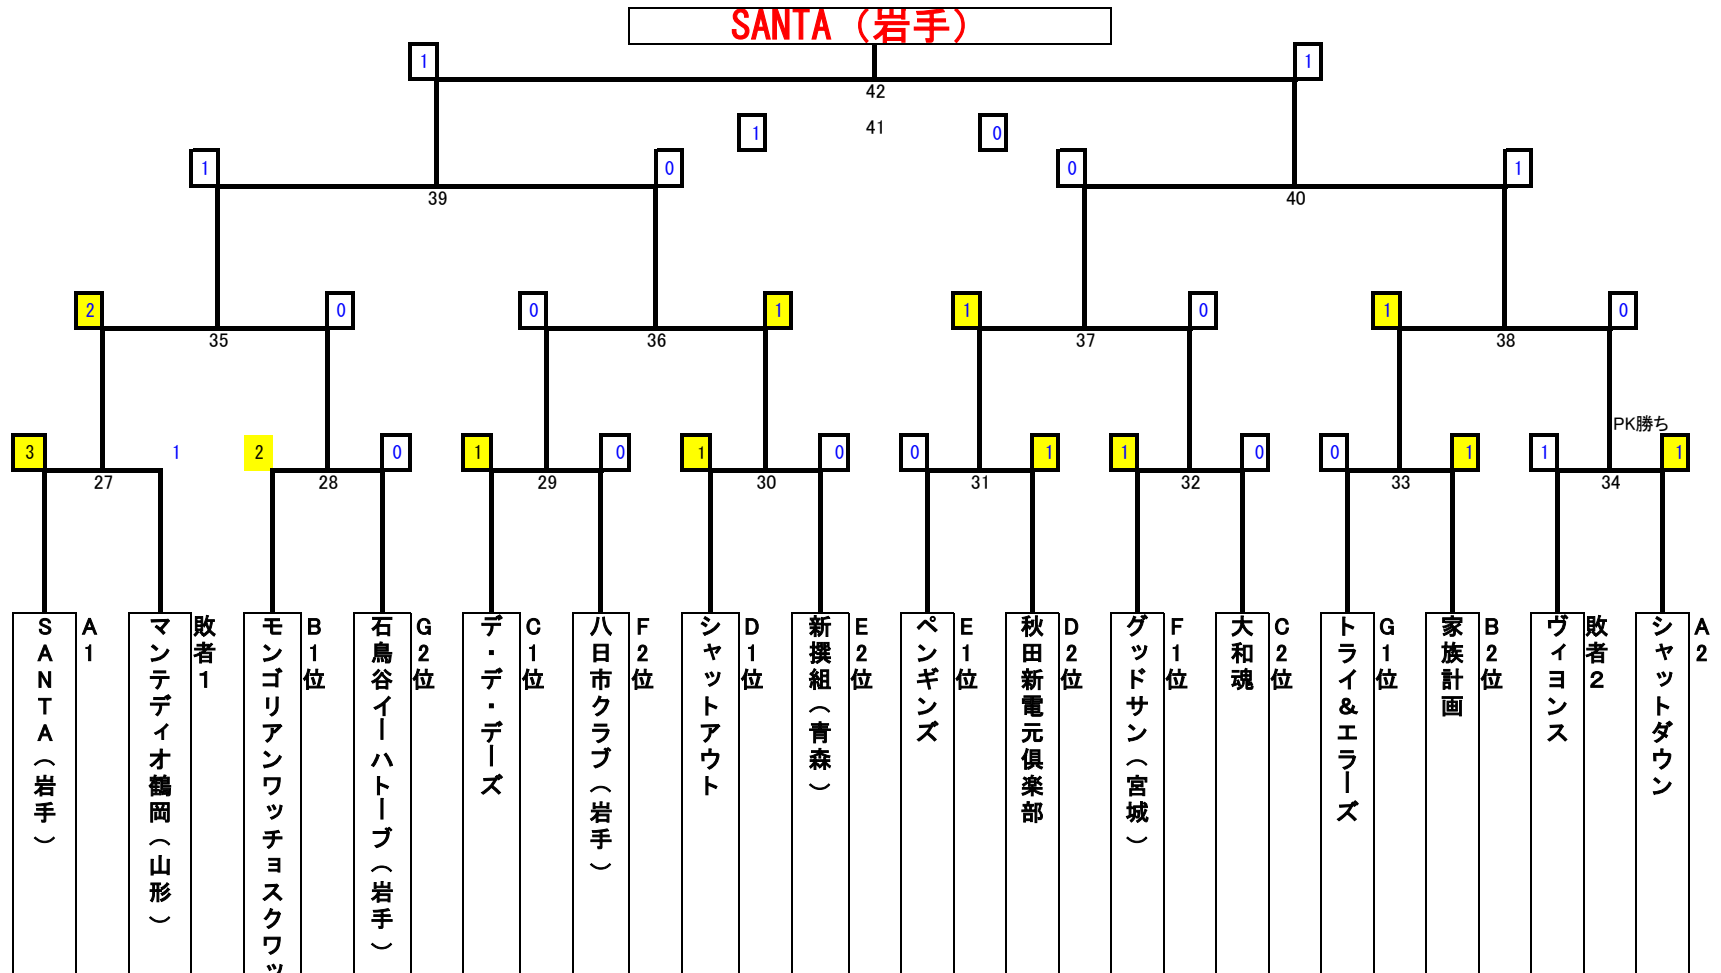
SANTA（岩手）

1
1
42
1
41
0
1
0
39
0
1
40
2
0
35
0
1
36
1
0
37
1
0
38
PK勝ち
3
1
27
2
0
28
1
0
29
1
0
30
0
1
31
1
0
32
0
1
33
1
1
34

SANTA（岩手） A1
マンテディオ鶴岡（山形） 敗者1
モンゴリアンワッチョスクワッ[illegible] B1位
石鳥谷イーハトーブ（岩手） G2位
デ・デ・デーズ C1位
八日市クラブ（岩手） F2位
シャットアウト D1位
新撰組（青森） E2位
ペンギンズ E1位
秋田新電元倶楽部 D2位
グッドサン（宮城） F1位
大和魂 C2位
トライ＆エラーズ G1位
家族計画 B2位
ヴィヨンス 敗者2
シャットダウン A2